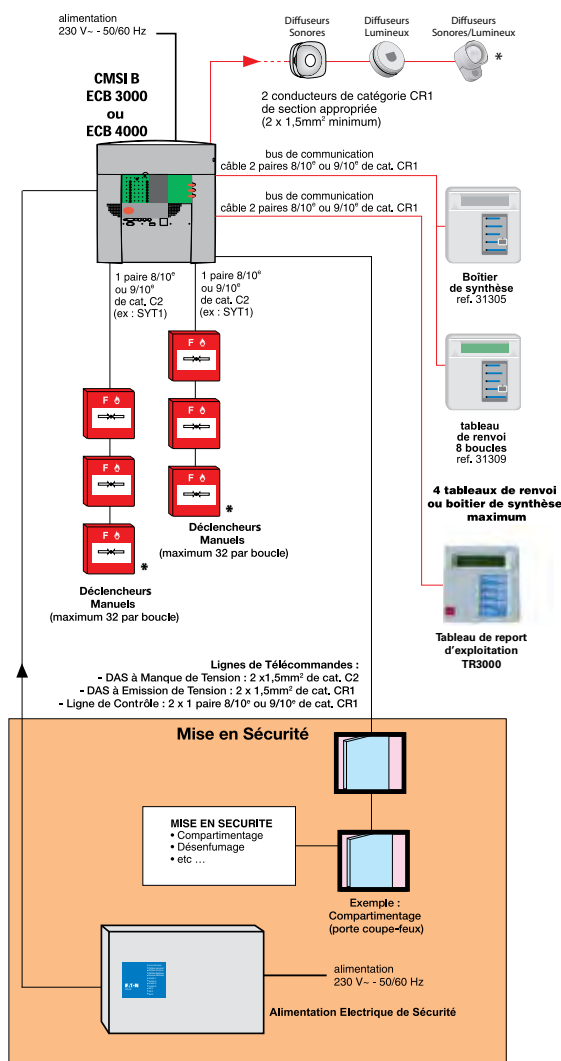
alimentation
230 V~ - 50/60 Hz

CMSI B
ECB 3000
ou
ECB 4000

Diffuseurs Sonores

Diffuseurs Lumineux

Diffuseurs Sonores/Lumineux

*

2 conducteurs de catégorie CR1 de section appropriée ($2 \times 1{,}5mm^2$ minimum)

bus de communication
câble 2 paires 8/10$^e$ ou 9/10$^e$ de cat. CR1

bus de communication
câble 2 paires 8/10$^e$ ou 9/10$^e$ de cat. CR1

Boîtier de synthèse
ref. 31305

tableau de renvoi 8 boucles
ref. 31309

4 tableaux de renvoi ou boîtier de synthèse maximum

Tableau de report d'exploitation
TR3000

1 paire 8/10$^e$ ou 9/10$^e$ de cat. C2 (ex : SYT1)

1 paire 8/10$^e$ ou 9/10$^e$ de cat. C2 (ex : SYT1)

F

F

F

F

F

F

*

Déclencheurs Manuels
(maximum 32 par boucle)

*

Déclencheurs Manuels
(maximum 32 par boucle)

Lignes de Télécommandes :
- DAS à Manque de Tension : $2 \times 1{,}5mm^2$ de cat. C2
- DAS à Emission de Tension : $2 \times 1{,}5mm^2$ de cat. CR1
- Ligne de Contrôle : 2 x 1 paire 8/10$^e$ ou 9/10$^e$ de cat. CR1

Mise en Sécurité

MISE EN SECURITE
• Compartimentage
• Désenfumage
• etc ...

Exemple :
Compartimentage
(porte coupe-feux)

alimentation
230 V~ - 50/60 Hz

Alimentation Electrique de Sécurité